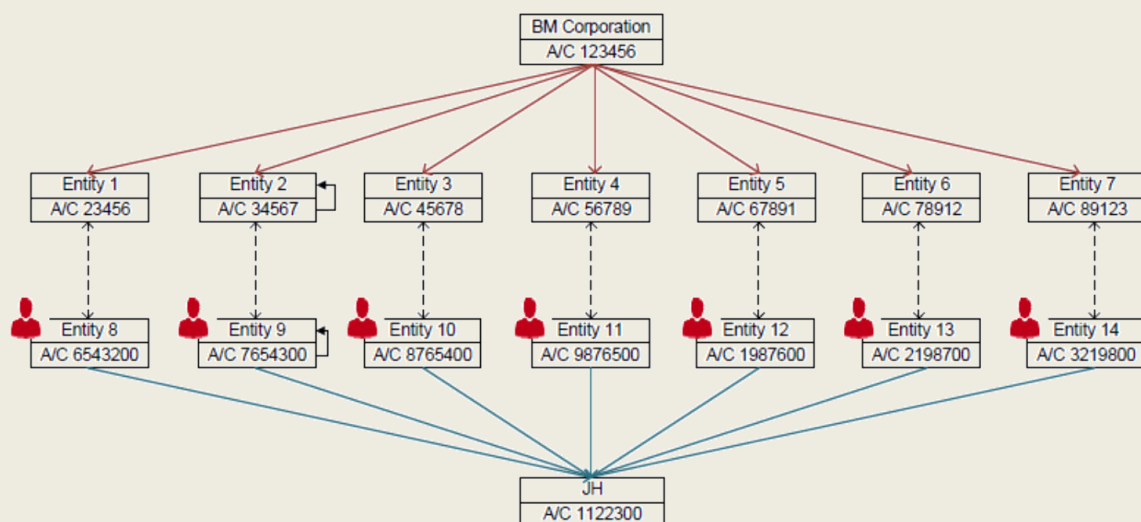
BM Corporation
A/C 123456

Entity 1
A/C 23456

Entity 2
A/C 34567

Entity 3
A/C 45678

Entity 4
A/C 56789

Entity 5
A/C 67891

Entity 6
A/C 78912

Entity 7
A/C 89123

Entity 8
A/C 6543200

Entity 9
A/C 7654300

Entity 10
A/C 8765400

Entity 11
A/C 9876500

Entity 12
A/C 1987600

Entity 13
A/C 2198700

Entity 14
A/C 3219800

JH
A/C 1122300